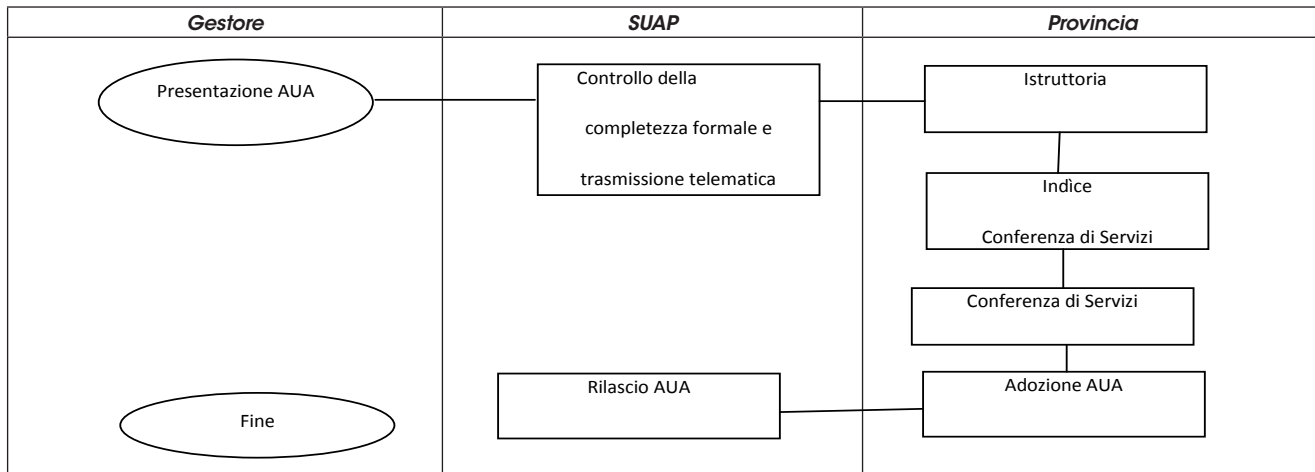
Gestore

Presentazione AUA

Fine

SUAP

Controllo della completezza formale e trasmissione telematica

Rilascio AUA

Provincia

Istruttoria

Indìce Conferenza di Servizi

Conferenza di Servizi

Adozione AUA